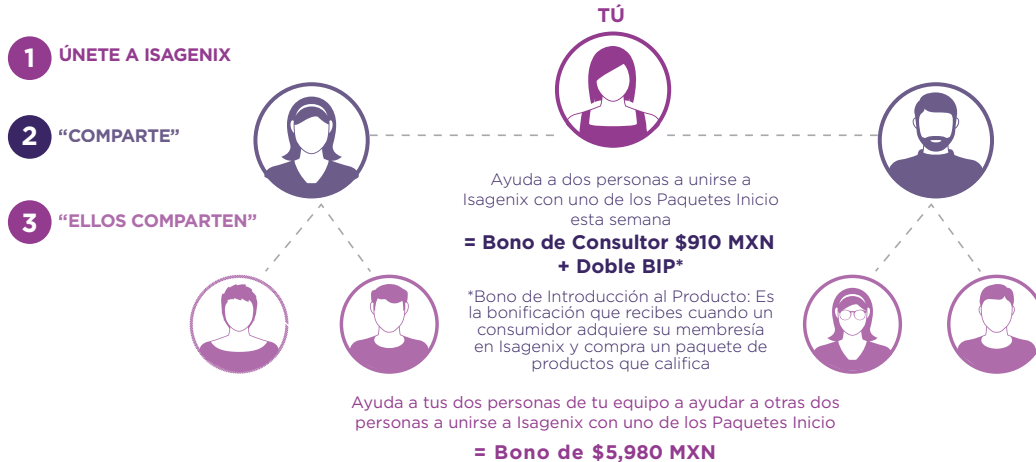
1 ÚNETE A ISAGENIX

2 “COMPARTE”

3 “ELLOS COMPARTEN”

TÚ

Ayuda a dos personas a unirse a Isagenix con uno de los Paquetes Inicio esta semana

= Bono de Consultor $910 MXN + Doble BIP*

*Bono de Introducción al Producto: Es la bonificación que recibes cuando un consumidor adquiere su membresía en Isagenix y compra un paquete de productos que califica

Ayuda a tus dos personas de tu equipo a ayudar a otras dos personas a unirse a Isagenix con uno de los Paquetes Inicio

= Bono de $5,980 MXN